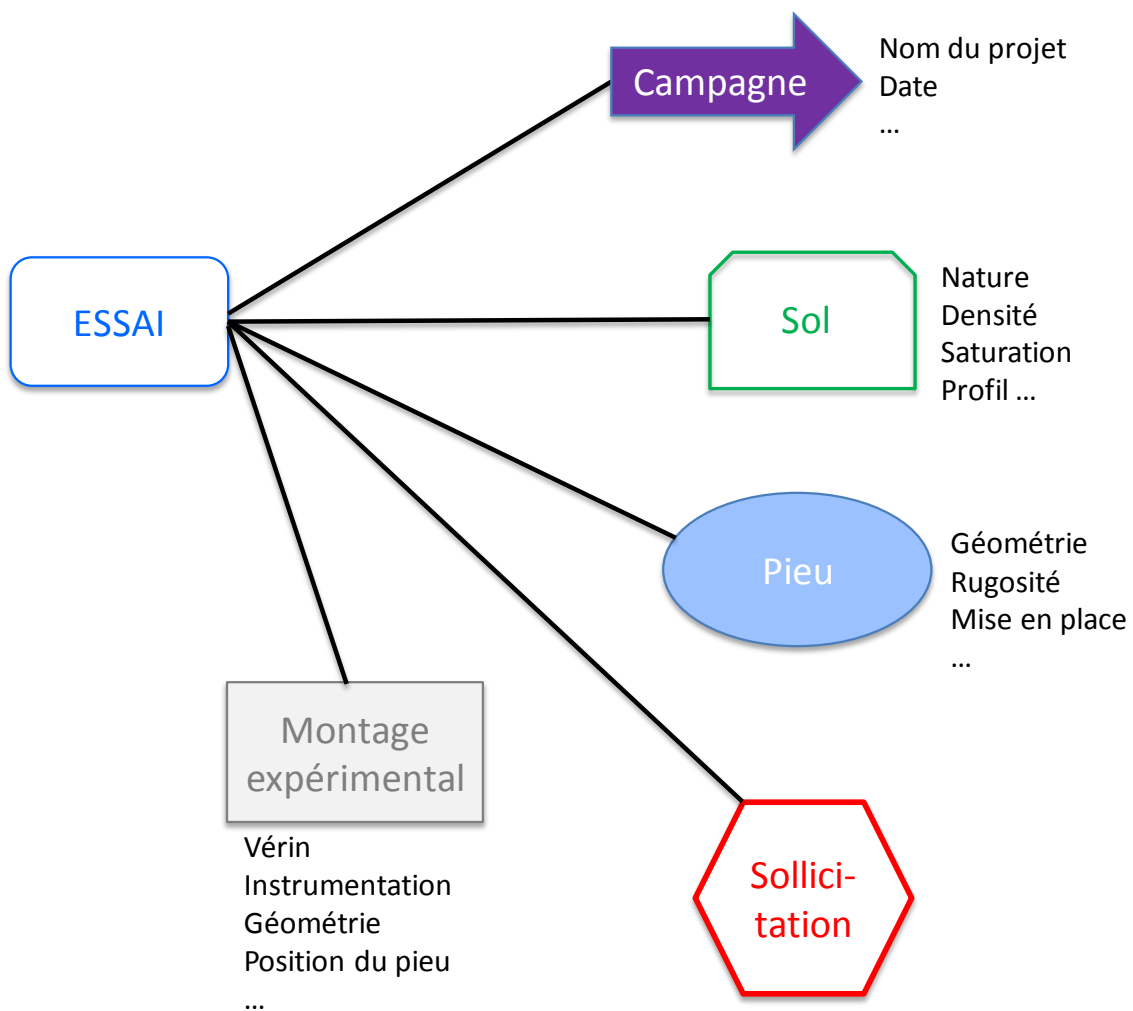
Campagne

Nom du projet
Date
…

ESSAI

Sol

Nature
Densité
Saturation
Profil …

Pieu

Géométrie
Rugosité
Mise en place
…

Montage expérimental

Vérin
Instrumentation
Géométrie
Position du pieu
…

Sollicitation